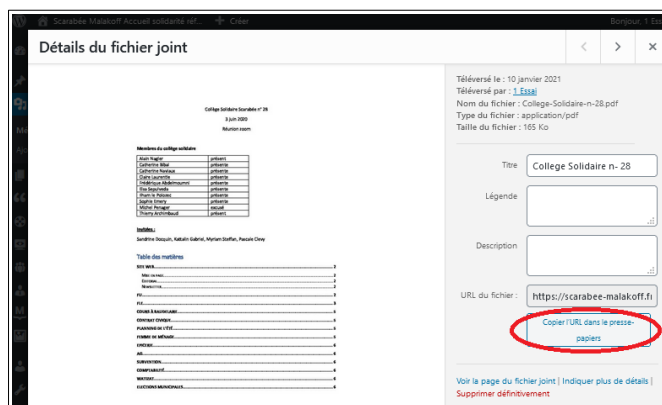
Scarabée Malakoff Accueil solidarité réf... + Créer Bonjour, 1 Essai

Détails du fichier joint

College Solidaire Scarabée n° 28
3 juin 2020
Réunion zoom

Membres du collège solidaire

| Alain Nagler | présent |
|---|---|
| Catherine Bilat | présente |
| Catherine Nastaux | présente |
| Claire Laurentie | présente |
| Frédérique Abdelmoumni | présente |
| Ilsa Seauchords | présente |
| Marie-Jo Poinsot | présente |
| Sophie Emery | présente |
| Michel Penager | excusé |
| Thierry Archimbault | présent |

Invités :
Sandrine Docquin, Katalin Gabriel, Myriam Steffan, Pascale Clevy

Table des matières

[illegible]

Téléversé le : 10 janvier 2021
Téléversé par : 1 Essai
Nom du fichier : College-Solidaire-n-28.pdf
Type du fichier : application/pdf
Taille du fichier : 165 Ko

Titre College Solidaire n- 28

Légende

Description

URL du fichier : https://scarabee-malakoff.fi

Copier l'URL dans le presse-papiers

Voir la page du fichier joint | Indiquer plus de détails | Supprimer définitivement